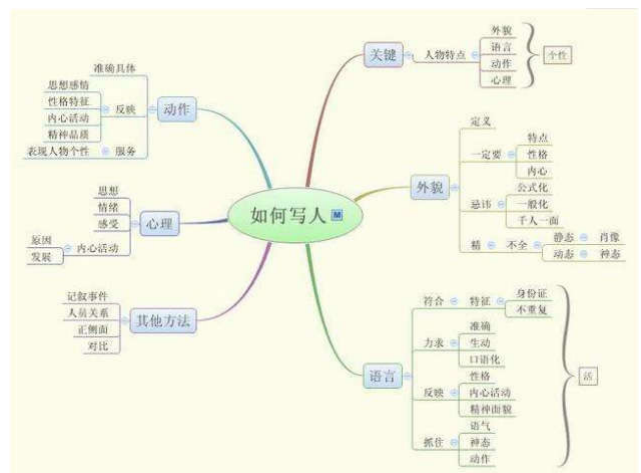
如何写人

关键
人物特点
外貌
语言
动作
心理
个性

外貌
定义
一定要
特点
性格
内心
忌讳
公式化
一般化
千人一面
精
不全
静态
肖像
动态
神态

语言
符合
特征
身份证
不重复
力求
准确
生动
口语化
反映
性格
内心活动
精神面貌
抓住
语气
神态
动作
活

动作
准确具体
反映
思想感情
性格特征
内心活动
精神品质
服务
表现人物个性

心理
思想
情绪
感受
内心活动
原因
发展

其他方法
记叙事件
人员关系
正侧面
对比